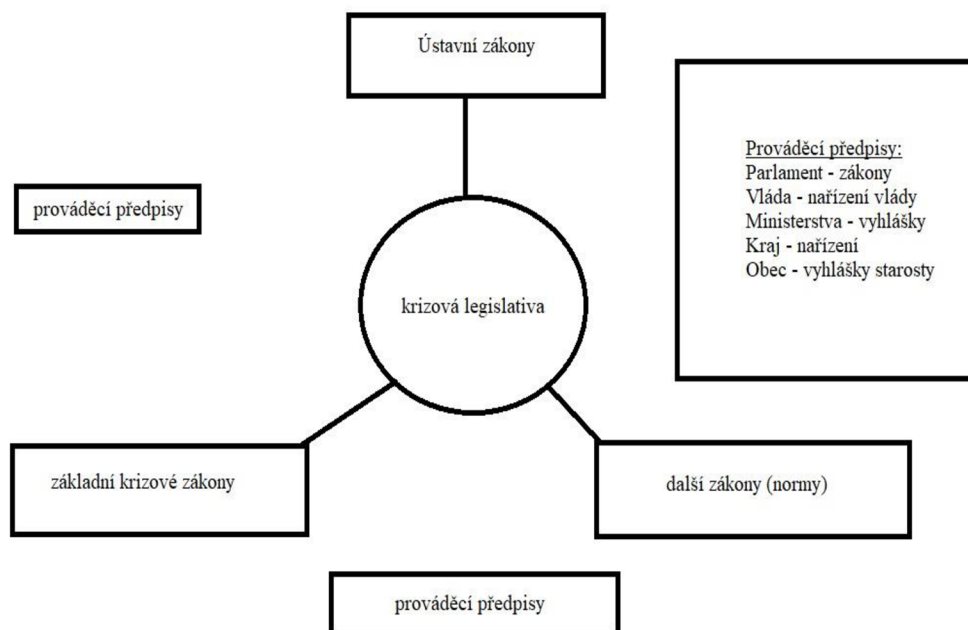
Ústavní zákony

Prováděcí předpisy:
Parlament - zákony
Vláda - nařízení vlády
Ministerstva - vyhlášky
Kraj - nařízení
Obec - vyhlášky starosty

prováděcí předpisy

krizová legislativa

základní krizové zákony

další zákony (normy)

prováděcí předpisy